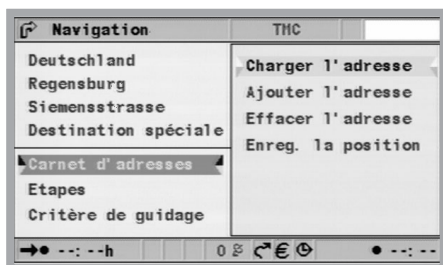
Navigation TMC

Deutschland
Regensburg
Siemensstrasse
Destination spéciale
Carnet d'adresses
Etapes
Critère de guidage

Charger l'adresse
Ajouter l'adresse
Effacer l'adresse
Enreg. la position

--:--h 0 € --:--